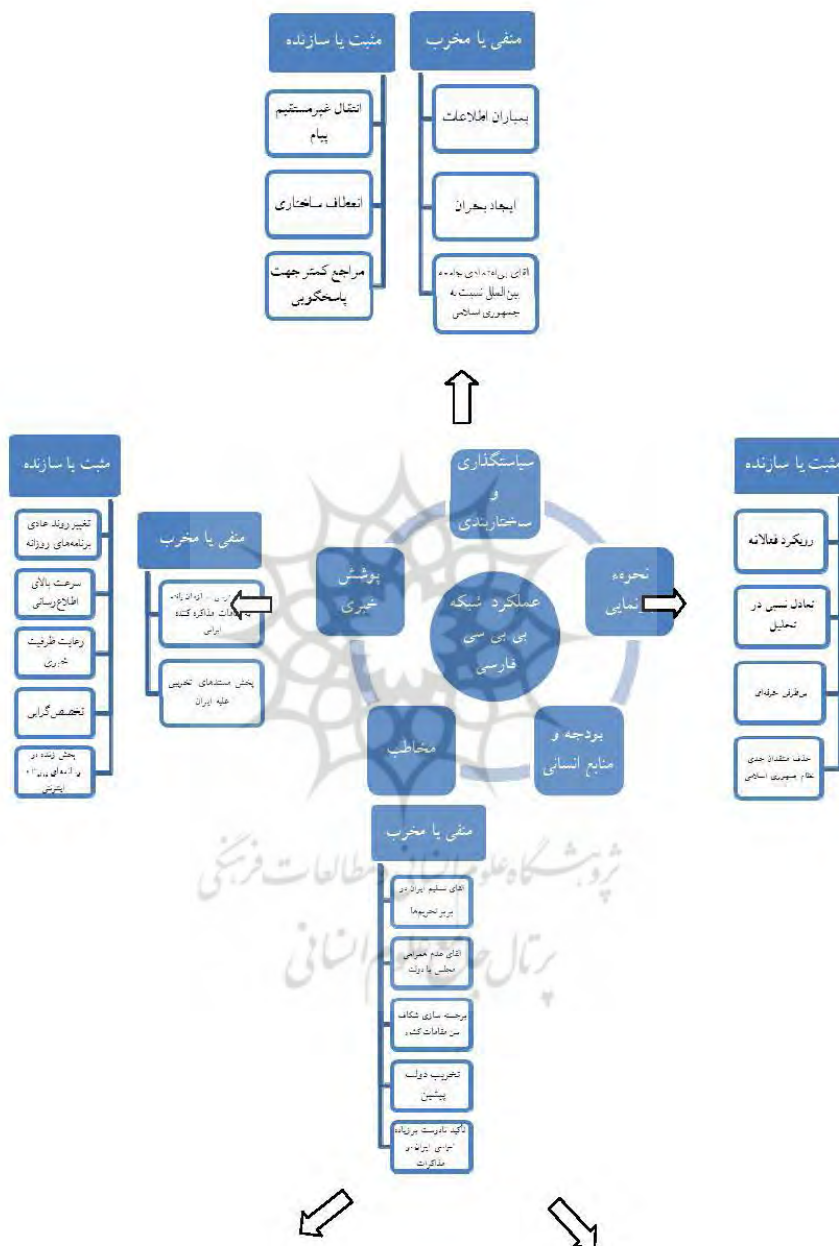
مثبت یا سازنده

انتقال غیرمستقیم پیام

انعطاف ساختاری

مراجع کمترجهت پاسخگویی

منفی یا مخرب

بمباران اطلاعات

ایجاد بحران

القای بی‌اعتمادی جامعه بین‌الملل نسبت به جمهوری اسلامی

مثبت یا سازنده

تغییر روند عادی برنامه‌های روزانه

سرعت بالای اطلاع‌رسانی

رعایت ظرفیت خبری

تخصص‌گرایی

پخش زنده در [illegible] اینترنتی

منفی یا مخرب

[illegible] مذاکره کننده ایرانی

پخش مستندهای تخریبی علیه ایران

سیاستگذاری و ساختاربندی

نحوه نمایی

پوشش خبری

عملکرد شبکه بی بی سی فارسی

بودجه و منابع انسانی

مخاطب

مثبت یا سازنده

رویکرد فعالانه

تعادل نسبی در تحلیل

بی‌طرفی حرفه‌ای

حذف منتقدان جدی نظام جمهوری اسلامی

منفی یا مخرب

القای تسلیم ایران در برابر تحریم‌ها

القای عدم همراهی مجلس با دولت

برجسته سازی شکاف بین مقامات کشور

تخریب دولت پیشین

تأکید نادرست بر زیاده‌خواهی ایران در مذاکرات

پژوهشگاه علوم انسانی و مطالعات فرهنگی
پرتال جامع علوم انسانی